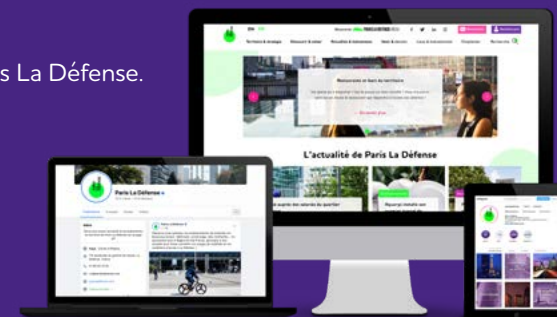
s La Défense.

Territoire & stratégie
Découvrir & visiter
Recherche & immersion
Vivre & travailler

L'actualité de Paris La Défense

Paris La Défense

Pourquoi installer son entreprise à Paris La Défense